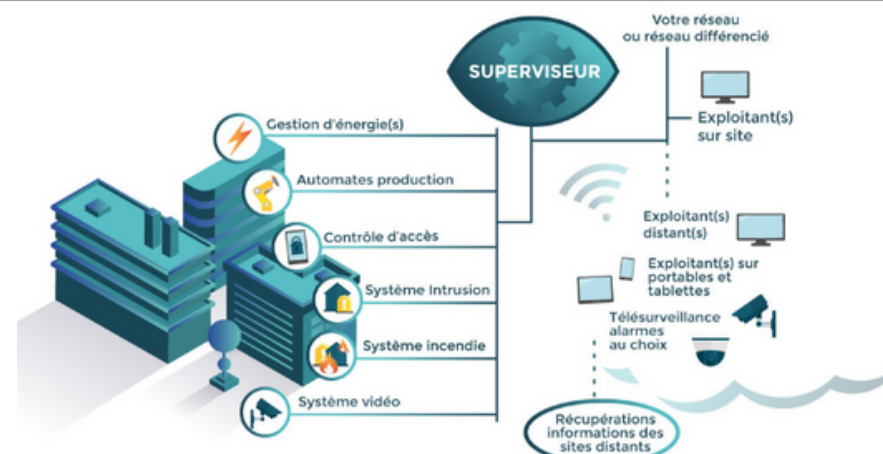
SUPERVISEUR

Votre réseau ou réseau différencié

Exploitant(s) sur site

Gestion d'énergie(s)

Automates production

Contrôle d'accès

Système Intrusion

Système incendie

Système vidéo

Exploitant(s) distant(s)

Exploitant(s) sur portables et tablettes

Télésurveillance alarmes au choix

Récupérations informations des sites distants